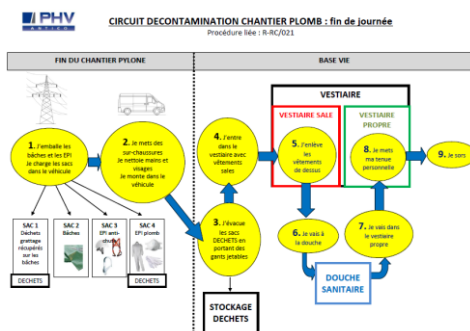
PHV

CIRCUIT DECONTAMINATION CHANTIER PLOMB : fin de journée

Procédure liée : R-RC/021

FIN DU CHANTIER PYLONE

BASE VIE

1. J'emballe les bâches et les EPI Je charge les sacs dans le véhicule

2. Je mets des sur-chaussures Je nettoie mains et visages Je monte dans le véhicule

3. J'évacue les sacs DECHETS en portant des gants jetables

4. J'entre dans le vestiaire avec vêtements sales

VESTIAIRE

VESTIAIRE SALE

5. J'enlève les vêtements de dessus

VESTIAIRE PROPRE

8. Je mets ma tenue personnelle

9. Je sors

6. Je vais à la douche

7. Je vais dans le vestiaire propre

DOUCHE SANITAIRE

SAC 1 Déchets grattage récupérés sur les bâches

SAC 2 Bâches

SAC 3 EPI anti-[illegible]

SAC 4 EPI plomb

DECHETS

DECHETS

STOCKAGE DECHETS